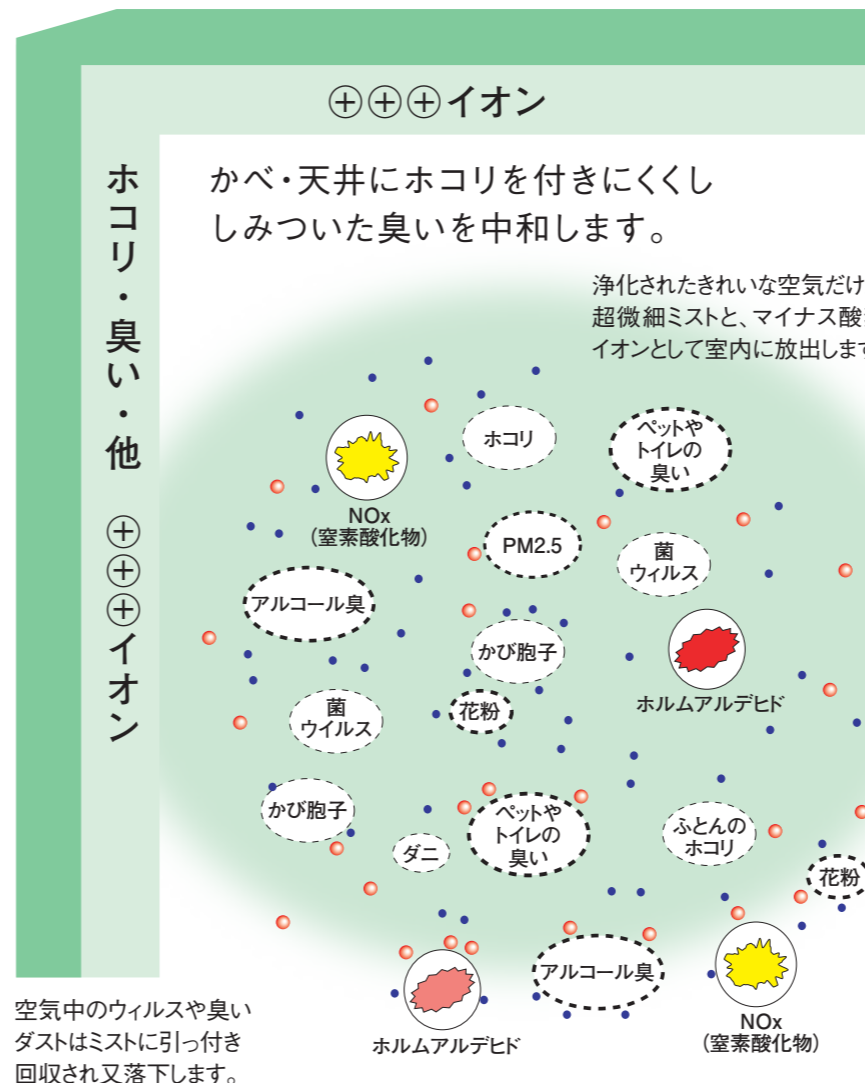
⊕⊕⊕イオン

ホコリ・臭い・他

⊕⊕⊕イオン

かべ・天井にホコリを付きにくくし
しみついた臭いを中和します。

浄化されたきれいな空気だけ
超微細ミストと、マイナス酸
イオンとして室内に放出しま

ホコリ

ペットや
トイレの
臭い

NOx
(窒素酸化物)

PM2.5

菌
ウィルス

アルコール臭

かび胞子

ホルムアルデヒド

菌
ウイルス

花粉

かび胞子

ペットや
トイレの
臭い

ダニ

ふとんの
ホコリ

花粉

アルコール臭

ホルムアルデヒド

NOx
(窒素酸化物)

空気中のウィルスや臭い
ダストはミストに引っ付き
回収され又落下します。